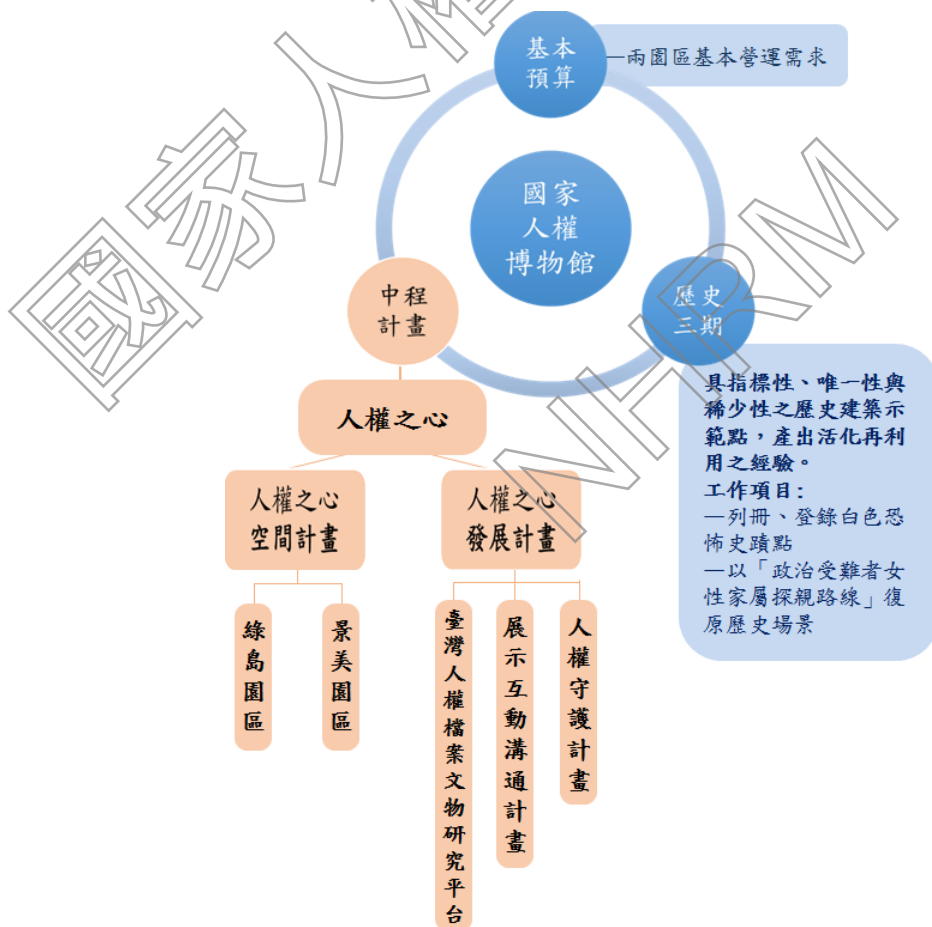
基本預算

—兩園區基本營運需求

國家人權博物館

中程計畫

歷史三期

具指標性、唯一性與稀少性之歷史建築示範點，產出活化再利用之經驗。
工作項目：
—列冊、登錄白色恐怖史蹟點
—以「政治受難者女性家屬探親路線」復原歷史場景

人權之心

人權之心空間計畫

人權之心發展計畫

綠島園區

景美園區

臺灣人權檔案文物研究平台

展示互動溝通計畫

人權守護計畫

國家人權

NHRM